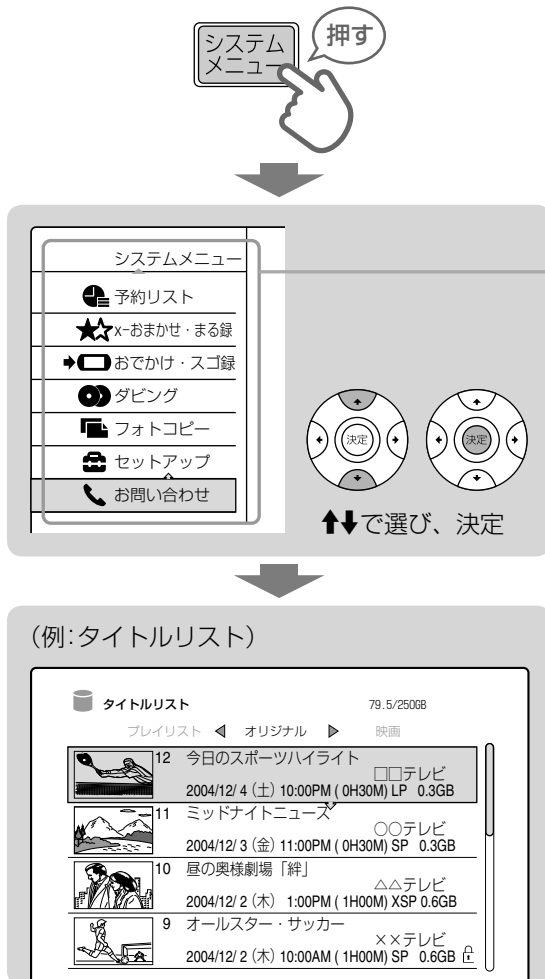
システムメニュー

押す

システムメニュー

予約リスト

x-おまかせ・まる録

おでかけ・スゴ録

ダビング

フォトコピー

セットアップ

お問い合わせ

決定

決定

↑↓で選び、決定

(例:タイトルリスト)

タイトルリスト

79.5/250GB

プレイリスト ◀ オリジナル ▶ 映画

| | | |
|---|---|---|
| 12 | 今日のスポーツハイライト | □□テレビ |
| | 2004/12/ 4 (土) 10:00PM ( 0H30M) LP 0.3GB | |
| 11 | ミッドナイトニュース | ○○テレビ |
| | 2004/12/ 3 (金) 11:00PM ( 0H30M) SP 0.3GB | |
| 10 | 昼の奥様劇場「絆」 | △△テレビ |
| | 2004/12/ 2 (木) 1:00PM ( 1H00M) XSP 0.6GB | |
| 9 | オールスター・サッカー | ××テレビ |
| | 2004/12/ 2 (木) 10:00AM ( 1H00M) SP 0.6GB | |